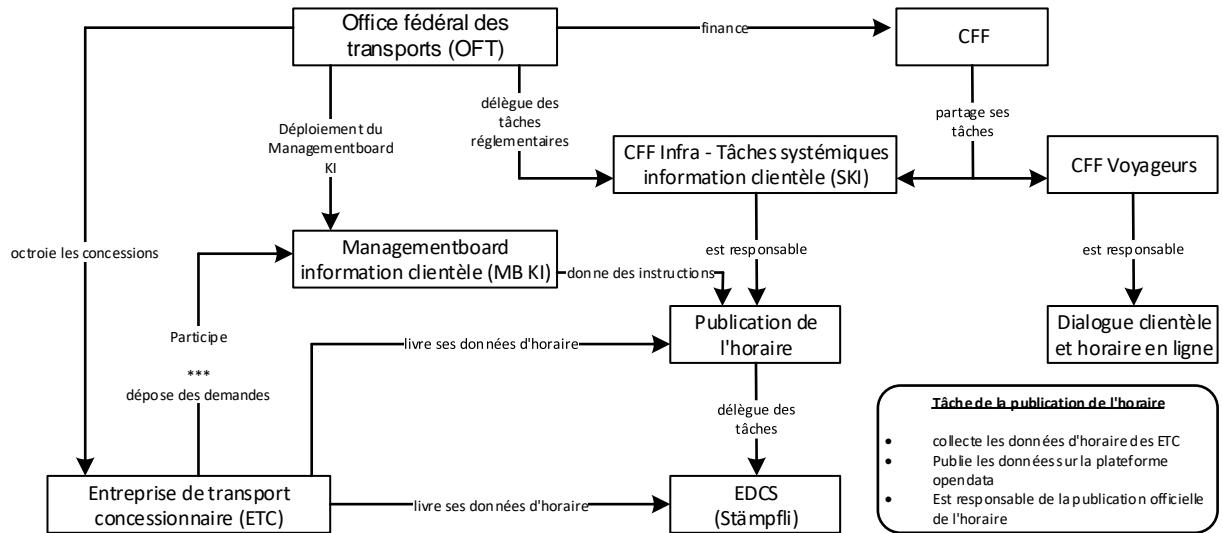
Office fédéral des transports (OFT)

finance

CFF

délègue des tâches réglementaires

partage ses tâches

Déploiement du Managementboard KI

CFF Infra - Tâches systémiques information clientèle (SKI)

CFF Voyageurs

octroie les concessions

Managementboard information clientèle (MB KI)

est responsable

est responsable

donne des instructions

Participe

***

dépose des demandes

livre ses données d'horaire

Publication de l'horaire

Dialogue clientèle et horaire en ligne

délègue des tâches

Tâche de la publication de l'horaire

- collecte les données d'horaire des ETC
- Publie les données sur la plateforme opendata
- Est responsable de la publication officielle de l'horaire

Entreprise de transport concessionnaire (ETC)

livre ses données d'horaire

EDCS (Stämpfli)